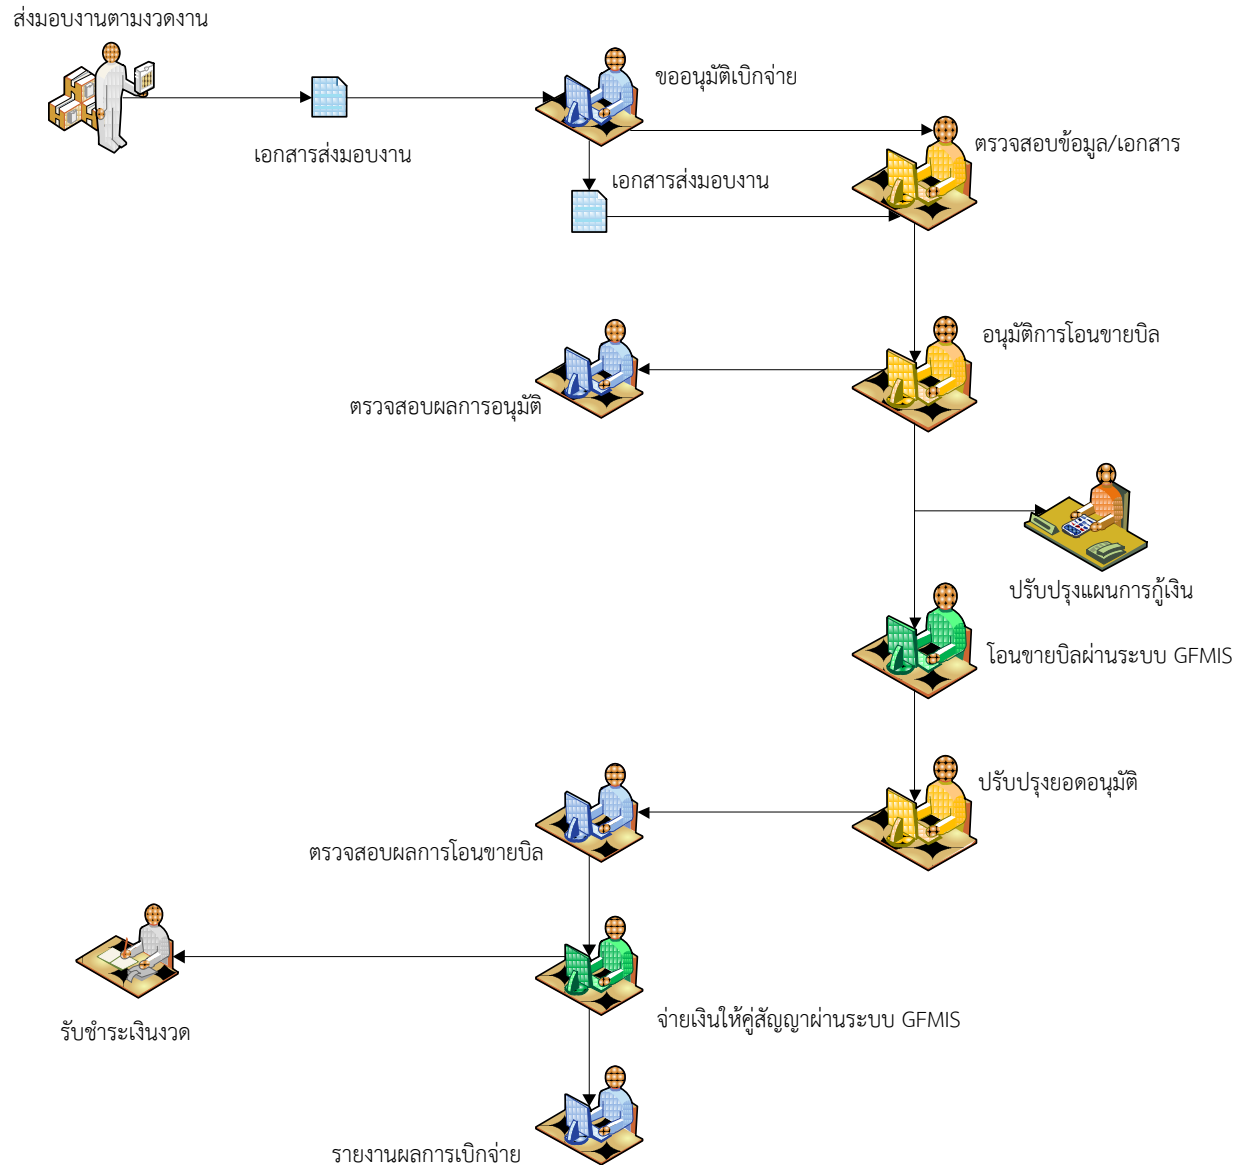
ส่งมอบงานตามงวดงาน

เอกสารส่งมอบงาน

ขออนุมัติเบิกจ่าย

ตรวจสอบข้อมูล/เอกสาร

เอกสารส่งมอบงาน

อนุมัติการโอนขายบิล

ตรวจสอบผลการอนุมัติ

ปรับปรุงแผนการกู้เงิน

โอนขายบิลผ่านระบบ GFMIS

ปรับปรุงยอดอนุมัติ

ตรวจสอบผลการโอนขายบิล

รับชำระเงินงวด

จ่ายเงินให้คู่สัญญาผ่านระบบ GFMIS

รายงานผลการเบิกจ่าย